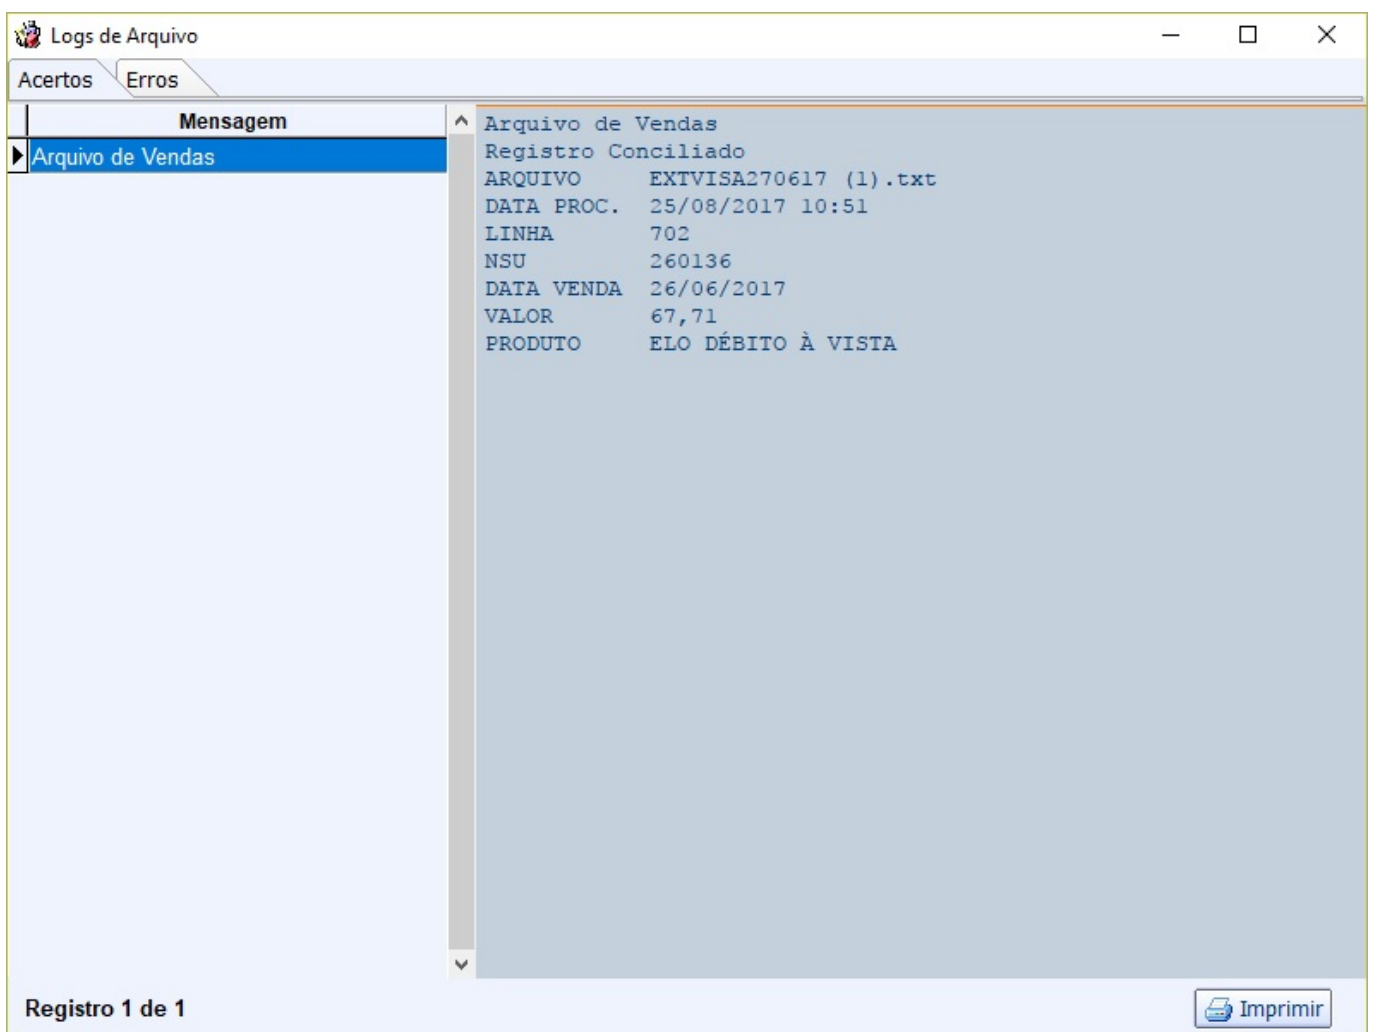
Logs de Arquivo

Acertos Erros

Mensagem

Arquivo de Vendas

Arquivo de Vendas
Registro Conciliado
ARQUIVO EXTVISA270617 (1).txt
DATA PROC. 25/08/2017 10:51
LINHA 702
NSU 260136
DATA VENDA 26/06/2017
VALOR 67,71
PRODUTO ELO DÉBITO À VISTA

Registro 1 de 1

Imprimir